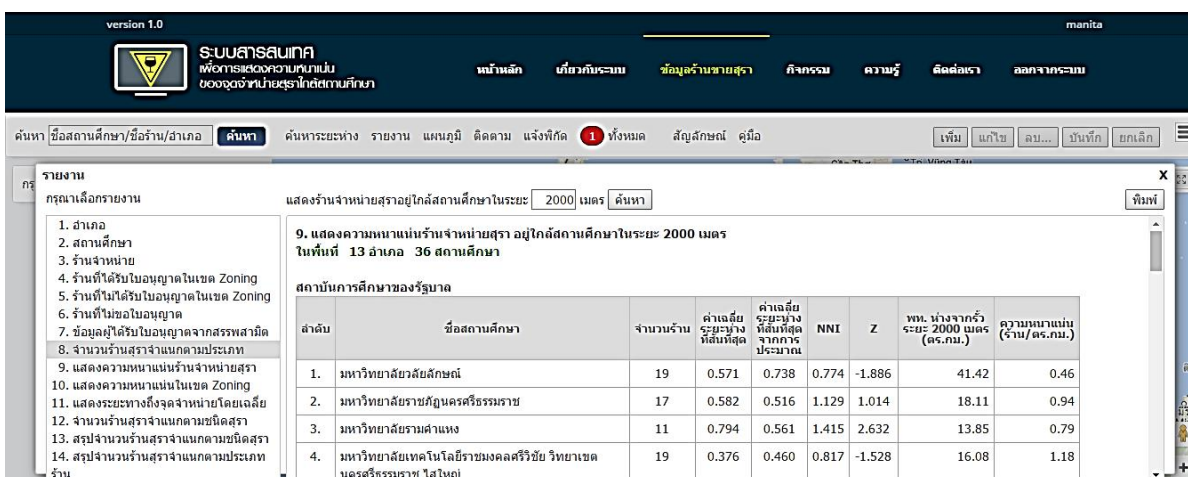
version 1.0

manita

ระบบสารสนเทศ
เพื่อการแสดงความหนาแน่น
ของจุดจำหน่ายสุราใกล้สถานศึกษา

หน้าหลัก เกี่ยวกับระบบ ข้อมูลร้านขายสุรา กิจกรรม ความรู้ ติดต่อเรา ออกจากระบบ

ค้นหา ชื่อสถานศึกษา/ชื่อร้าน/อำเภอ ค้นหา ค้นหาระยะห่าง รายงาน แผนภูมิ ติดตาม แจ้งพิกัด 1 ทั้งหมด สัญลักษณ์ คู่มือ

เพิ่ม แก้ไข ลบ... บันทึก ยกเลิก

รายงาน
กรุณาเลือกรายงาน

1. อำเภอ
2. สถานศึกษา
3. ร้านจำหน่าย
4. ร้านที่ได้รับใบอนุญาตในเขต Zoning
5. ร้านที่ไม่ได้รับใบอนุญาตในเขต Zoning
6. ร้านที่ไม่ขอใบอนุญาต
7. ข้อมูลผู้ได้รับใบอนุญาตจากสรรพสามิต
8. จำนวนร้านสุราจำแนกตามประเภท
9. แสดงความหนาแน่นร้านจำหน่ายสุรา
10. แสดงความหนาแน่นในเขต Zoning
11. แสดงระยะทางถึงจุดจำหน่ายโดยเฉลี่ย
12. จำนวนร้านสุราจำแนกตามชนิดสุรา
13. สรุปจำนวนร้านสุราจำแนกตามชนิดสุรา
14. สรุปจำนวนร้านสุราจำแนกตามประเภทร้าน

แสดงร้านจำหน่ายสุราอยู่ใกล้สถานศึกษาในระยะ 2000 เมตร ค้นหา

พิมพ์

9. แสดงความหนาแน่นร้านจำหน่ายสุรา อยู่ใกล้สถานศึกษาในระยะ 2000 เมตร
ในพื้นที่ 13 อำเภอ 36 สถานศึกษา

สถาบันการศึกษาของรัฐบาล

| ลำดับ | ชื่อสถานศึกษา | จำนวนร้าน | ค่าเฉลี่ยระยะห่างที่สั้นที่สุด | ค่าเฉลี่ยระยะห่างที่สั้นที่สุดจากการประมาณ | NNI | Z | พท. ห่างจากรั้ว ระยะ 2000 เมตร (ตร.กม.) | ความหนาแน่น (ร้าน/ตร.กม.) |
|---|---|---|---|---|---|---|---|---|
| 1. | มหาวิทยาลัยวลัยลักษณ์ | 19 | 0.571 | 0.738 | 0.774 | -1.886 | 41.42 | 0.46 |
| 2. | มหาวิทยาลัยราชภัฏนครศรีธรรมราช | 17 | 0.582 | 0.516 | 1.129 | 1.014 | 18.11 | 0.94 |
| 3. | มหาวิทยาลัยรามคำแหง | 11 | 0.794 | 0.561 | 1.415 | 2.632 | 13.85 | 0.79 |
| 4. | มหาวิทยาลัยเทคโนโลยีราชมงคลศรีวิชัย วิทยาเขตนครศรีธรรมราช ไสใหญ่ | 19 | 0.376 | 0.460 | 0.817 | -1.528 | 16.08 | 1.18 |